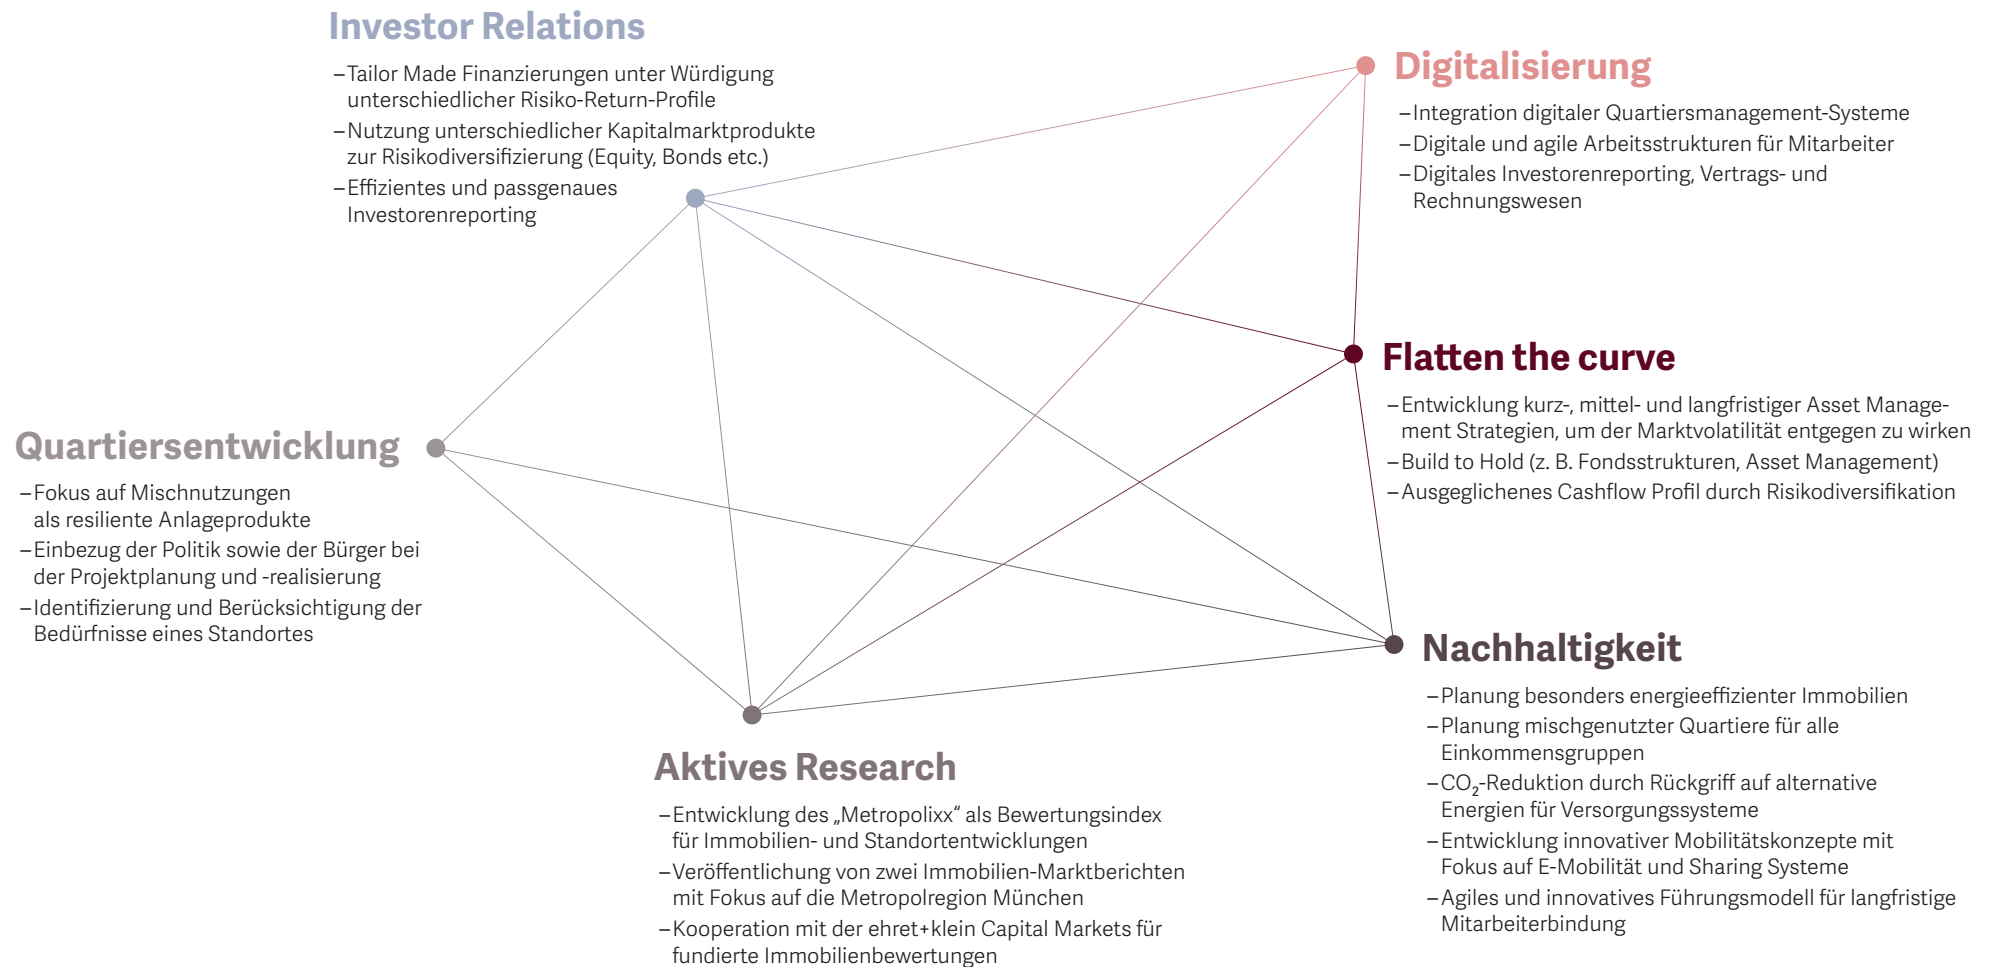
Investor Relations

– Tailor Made Finanzierungen unter Würdigung unterschiedlicher Risiko-Return-Profile
– Nutzung unterschiedlicher Kapitalmarktprodukte zur Risikodiversifizierung (Equity, Bonds etc.)
– Effizientes und passgenaues Investorenreporting

Digitalisierung

– Integration digitaler Quartiersmanagement-Systeme
– Digitale und agile Arbeitsstrukturen für Mitarbeiter
– Digitales Investorenreporting, Vertrags- und Rechnungswesen

Flatten the curve

– Entwicklung kurz-, mittel- und langfristiger Asset Management Strategien, um der Marktvolatilität entgegen zu wirken
– Build to Hold (z. B. Fondsstrukturen, Asset Management)
– Ausgeglichenes Cashflow Profil durch Risikodiversifikation

Quartiersentwicklung

– Fokus auf Mischnutzungen als resiliente Anlageprodukte
– Einbezug der Politik sowie der Bürger bei der Projektplanung und -realisierung
– Identifizierung und Berücksichtigung der Bedürfnisse eines Standortes

Nachhaltigkeit

– Planung besonders energieeffizienter Immobilien
– Planung mischgenutzter Quartiere für alle Einkommensgruppen
– $CO_2$-Reduktion durch Rückgriff auf alternative Energien für Versorgungssysteme
– Entwicklung innovativer Mobilitätskonzepte mit Fokus auf E-Mobilität und Sharing Systeme
– Agiles und innovatives Führungsmodell für langfristige Mitarbeiterbindung

Aktives Research

– Entwicklung des „Metropolixx“ als Bewertungsindex für Immobilien- und Standortentwicklungen
– Veröffentlichung von zwei Immobilien-Marktberichten mit Fokus auf die Metropolregion München
– Kooperation mit der ehret+klein Capital Markets für fundierte Immobilienbewertungen